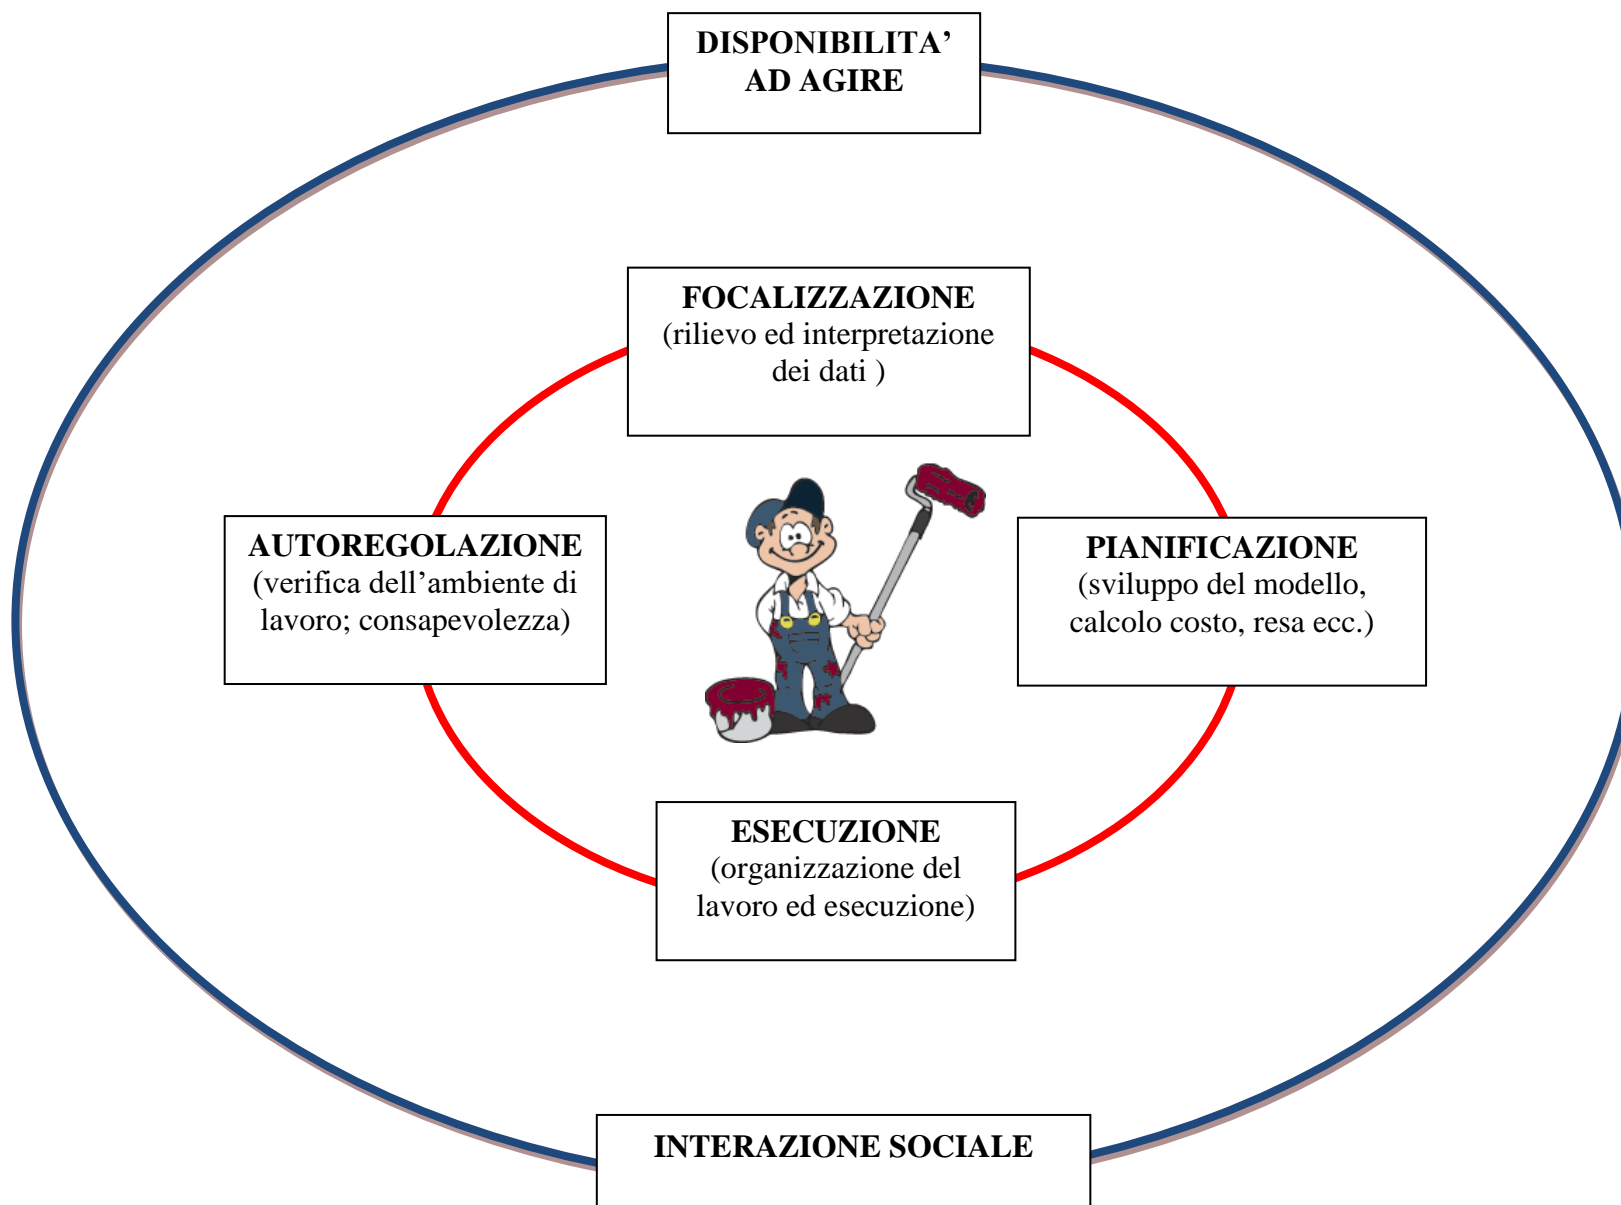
DISPONIBILITA'
AD AGIRE

FOCALIZZAZIONE
(rilievo ed interpretazione dei dati )

AUTOREGOLAZIONE
(verifica dell'ambiente di lavoro; consapevolezza)

PIANIFICAZIONE
(sviluppo del modello, calcolo costo, resa ecc.)

ESECUZIONE
(organizzazione del lavoro ed esecuzione)

INTERAZIONE SOCIALE